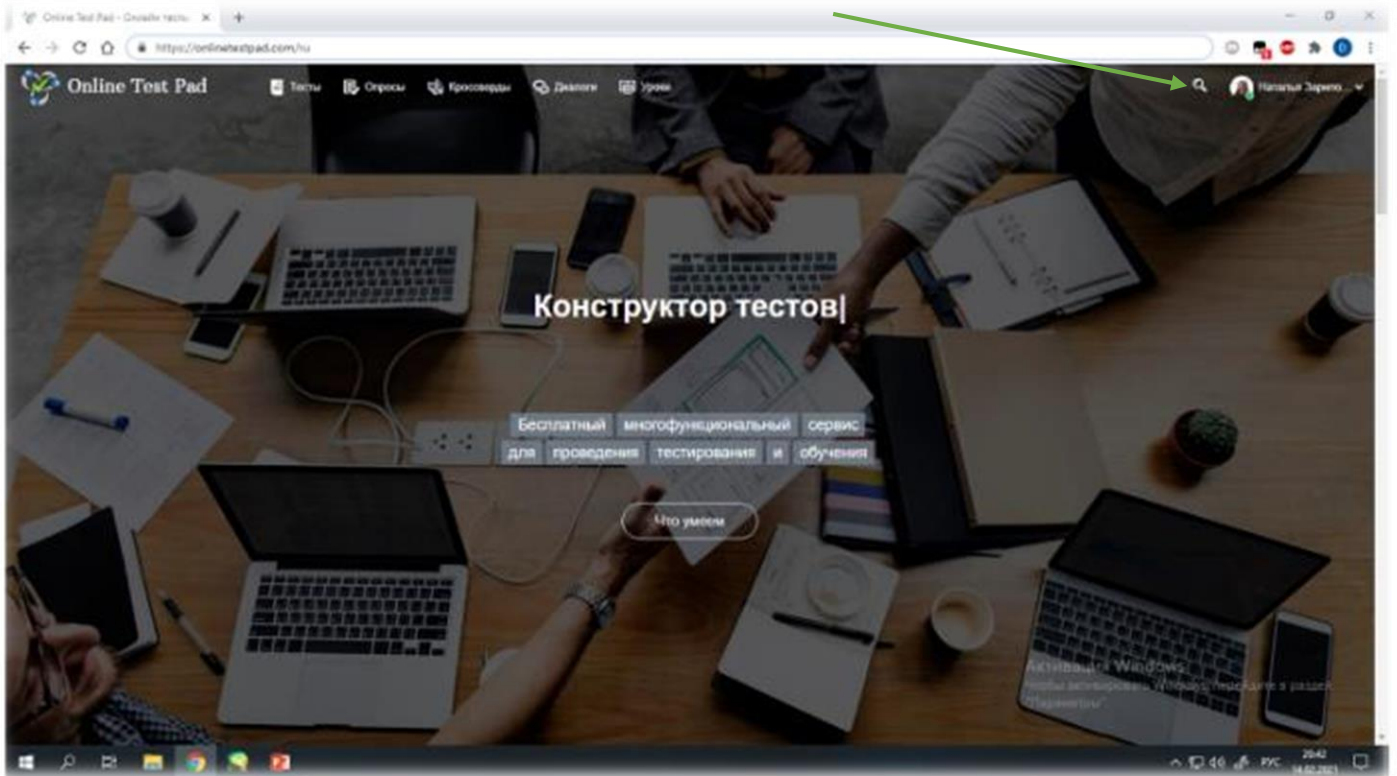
Online Test Pad - Онлайн тесты ×

https://onlinetestpad.com/ru

Online Test Pad

Тесты Опросы Кроссворды Диалоги Уроки

Наталья Зарипо...

Конструктор тестов|

Бесплатный многофункциональный сервис для проведения тестирования и обучения

Что умеем

Активация Windows
Чтобы активировать Windows, перейдите в раздел "Параметры".

РУС 20:42 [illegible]